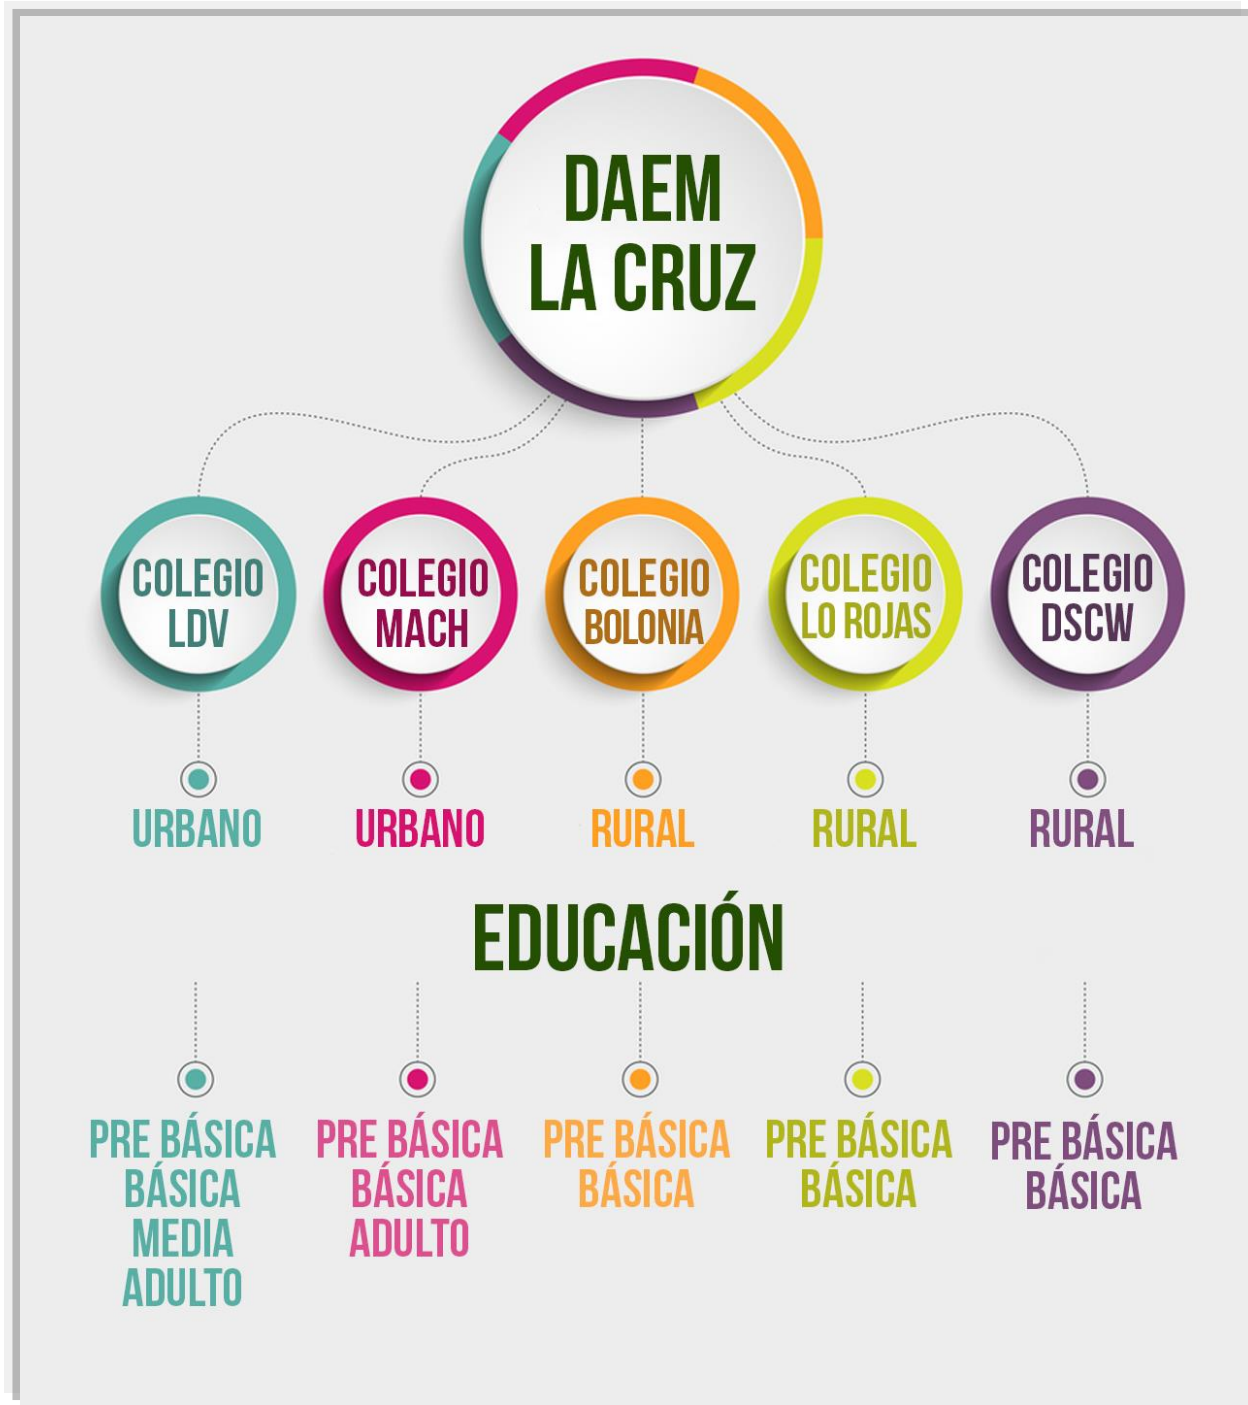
DAEM
LA CRUZ

COLEGIO LDV

URBANO

COLEGIO MACH

URBANO

COLEGIO BOLONIA

RURAL

COLEGIO LO ROJAS

RURAL

COLEGIO DSCW

RURAL

EDUCACIÓN

PRE BÁSICA
BÁSICA
MEDIA
ADULTO

PRE BÁSICA
BÁSICA
ADULTO

PRE BÁSICA
BÁSICA

PRE BÁSICA
BÁSICA

PRE BÁSICA
BÁSICA